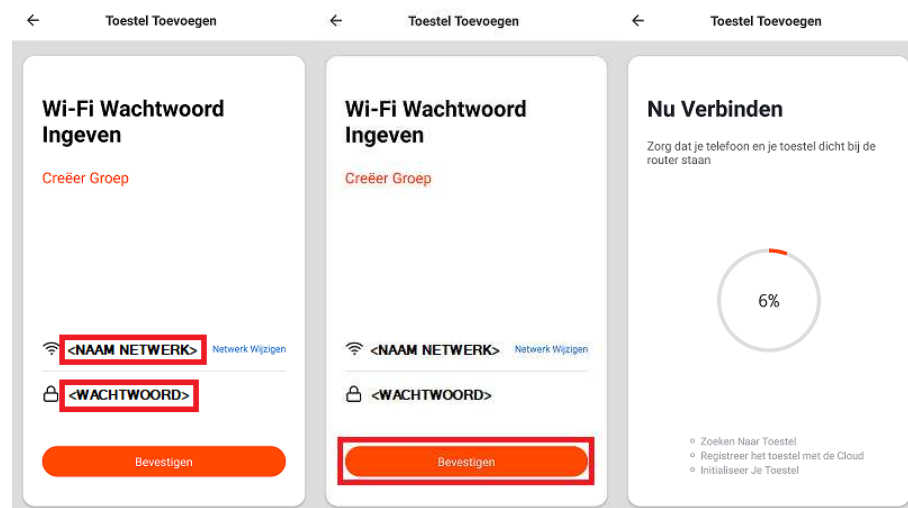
Toestel Toevoegen

Wi-Fi Wachtwoord Ingeven

Creëer Groep

<NAAM NETWERK> Netwerk Wijzigen

<WACHTWOORD>

Bevestigen

Toestel Toevoegen

Wi-Fi Wachtwoord Ingeven

Creëer Groep

<NAAM NETWERK> Netwerk Wijzigen

<WACHTWOORD>

Bevestigen

Toestel Toevoegen

Nu Verbinden

Zorg dat je telefoon en je toestel dicht bij de router staan

6%

Zoeken Naar Toestel
Registreer het toestel met de Cloud
Initialiseer Je Toestel